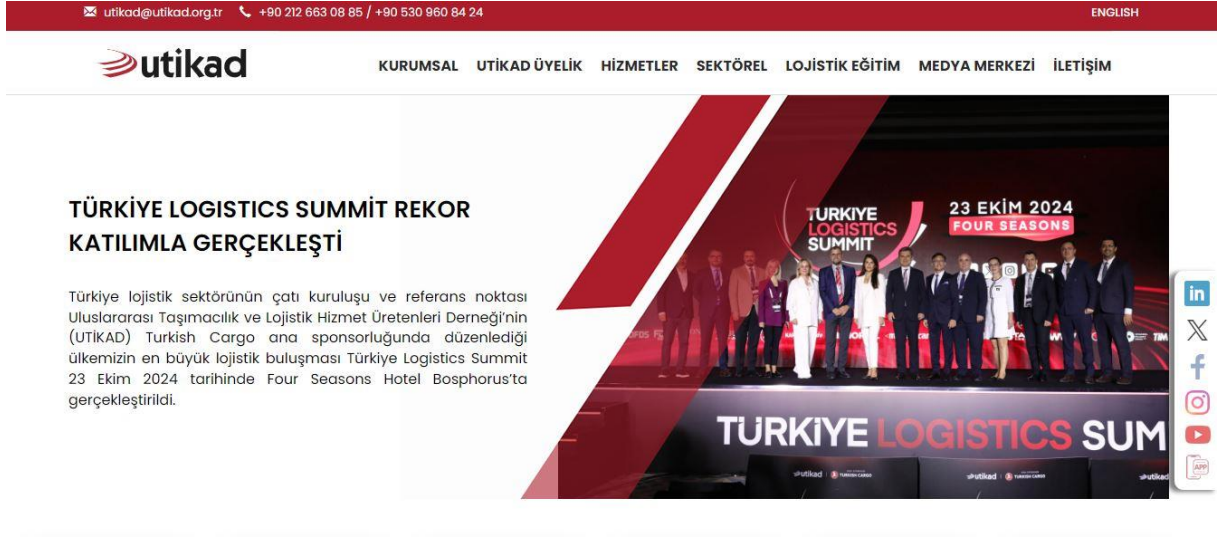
utikad@utikad.org.tr +90 212 663 08 85 / +90 530 960 84 24

ENGLISH

utikad

KURUMSAL UTİKAD ÜYELİK HİZMETLER SEKTÖREL LOJİSTİK EĞİTİM MEDYA MERKEZİ İLETİŞİM

TÜRKİYE LOGISTICS SUMMİT REKOR KATILIMLA GERÇEKLEŞTİ

Türkiye lojistik sektörünün çatı kuruluşu ve referans noktası Uluslararası Taşımacılık ve Lojistik Hizmet Üretenleri Derneği'nin (UTİKAD) Turkish Cargo ana sponsorluğunda düzenlediği ülkemizin en büyük lojistik buluşması Türkiye Logistics Summit 23 Ekim 2024 tarihinde Four Seasons Hotel Bosphorus'ta gerçekleştirildi.

TÜRKIYE LOGISTICS SUMMIT

23 EKİM 2024
FOUR SEASONS

TÜRKİYE LOGISTICS SUM

utikad TURKISH CARGO

APP